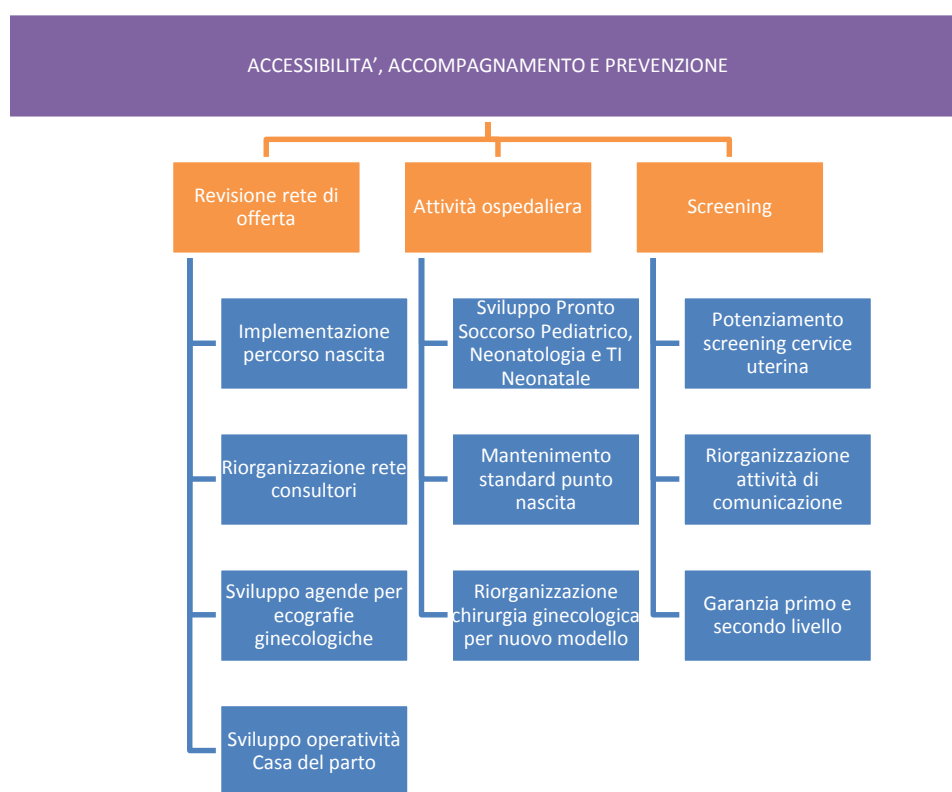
ACCESSIBILITA’, ACCOMPAGNAMENTO E PREVENZIONE

Revisione rete di offerta

Implementazione percorso nascita

Riorganizzazione rete consultori

Sviluppo agende per ecografie ginecologiche

Sviluppo operatività Casa del parto

Attività ospedaliera

Sviluppo Pronto Soccorso Pediatrico, Neonatologia e TI Neonatale

Mantenimento standard punto nascita

Riorganizzazione chirurgia ginecologica per nuovo modello

Screening

Potenziamento screening cervice uterina

Riorganizzazione attività di comunicazione

Garanzia primo e secondo livello